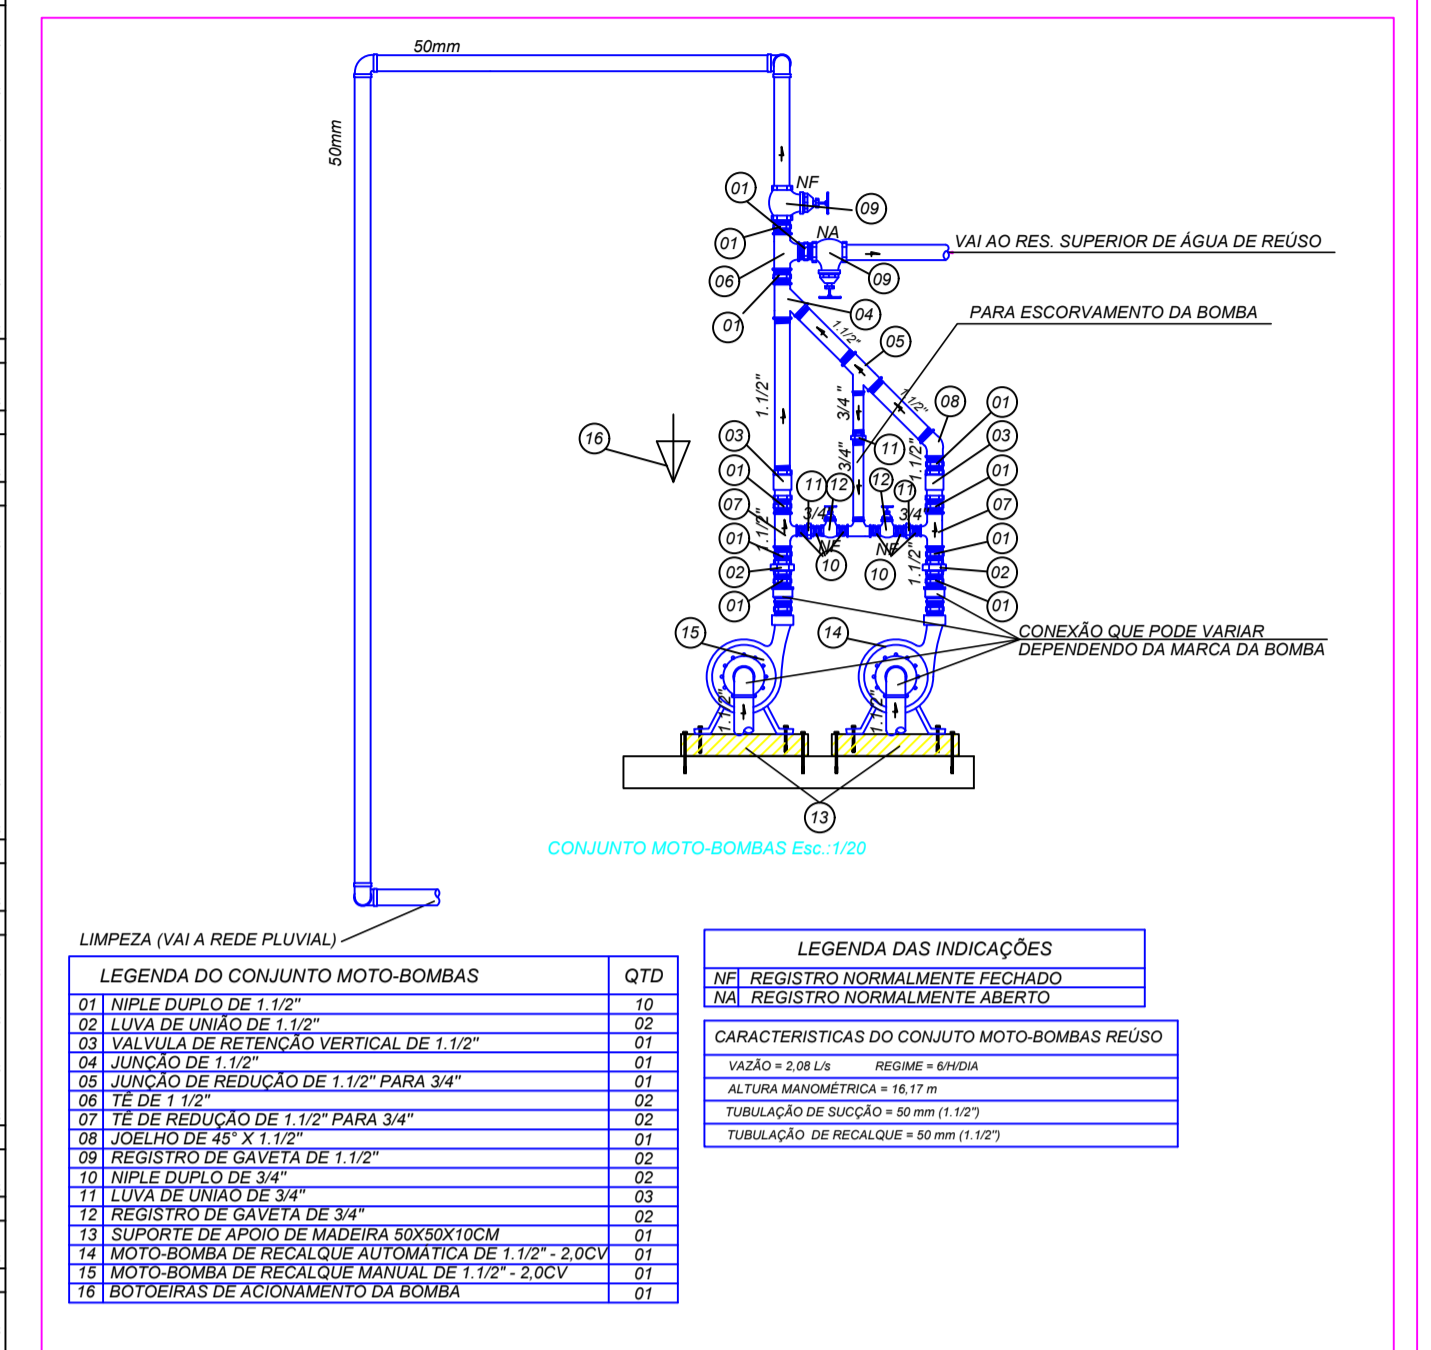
50mm

50mm

NF

01

09

NA

01

VAI AO RES. SUPERIOR DE ÁGUA DE REÚSO

06

09

04

01

PARA ESCORVAMENTO DA BOMBA

1.1/2"

05

1.1/2"

3/4"

1.1/2"

08

01

16

03

11

03

3/4"

1.1/2"

01

01

11

12

12

11

07

07

3/4

3/4

1.1/2"

01

NF

NF

01

10

10

1.1/2"

02

02

01

01

15

14

CONEXÃO QUE PODE VARIAR
DEPENDENDO DA MARCA DA BOMBA

1.1/2"

1.1/2"

13

CONJUNTO MOTO-BOMBAS Esc.:1/20

LIMPEZA (VAI A REDE PLUVIAL)

| LEGENDA DO CONJUNTO MOTO-BOMBAS | | QTD |
|---|---|---|
| 01 | NIPLE DUPLO DE 1.1/2" | 10 |
| 02 | LUVA DE UNIÃO DE 1.1/2" | 02 |
| 03 | VALVULA DE RETENÇÃO VERTICAL DE 1.1/2" | 01 |
| 04 | JUNÇÃO DE 1.1/2" | 01 |
| 05 | JUNÇÃO DE REDUÇÃO DE 1.1/2" PARA 3/4" | 01 |
| 06 | TÊ DE 1 1/2" | 02 |
| 07 | TÊ DE REDUÇÃO DE 1.1/2" PARA 3/4" | 02 |
| 08 | JOELHO DE 45° X 1.1/2" | 01 |
| 09 | REGISTRO DE GAVETA DE 1.1/2" | 02 |
| 10 | NIPLE DUPLO DE 3/4" | 02 |
| 11 | LUVA DE UNIAO DE 3/4" | 03 |
| 12 | REGISTRO DE GAVETA DE 3/4" | 02 |
| 13 | SUPORTE DE APOIO DE MADEIRA 50X50X10CM | 01 |
| 14 | MOTO-BOMBA DE RECALQUE AUTOMÁTICA DE 1.1/2" - 2,0CV | 01 |
| 15 | MOTO-BOMBA DE RECALQUE MANUAL DE 1.1/2" - 2,0CV | 01 |
| 16 | BOTOEIRAS DE ACIONAMENTO DA BOMBA | 01 |

| LEGENDA DAS INDICAÇÕES | |
|---|---|
| NF | REGISTRO NORMALMENTE FECHADO |
| NA | REGISTRO NORMALMENTE ABERTO |

| CARACTERISTICAS DO CONJUTO MOTO-BOMBAS REÚSO |
|---|
| VAZÃO = 2,08 L/s REGIME = 6/H/DIA |
| ALTURA MANOMÉTRICA = 16,17 m |
| TUBULAÇÃO DE SUCÇÃO = 50 mm (1.1/2") |
| TUBULAÇÃO DE RECALQUE = 50 mm (1.1/2") |